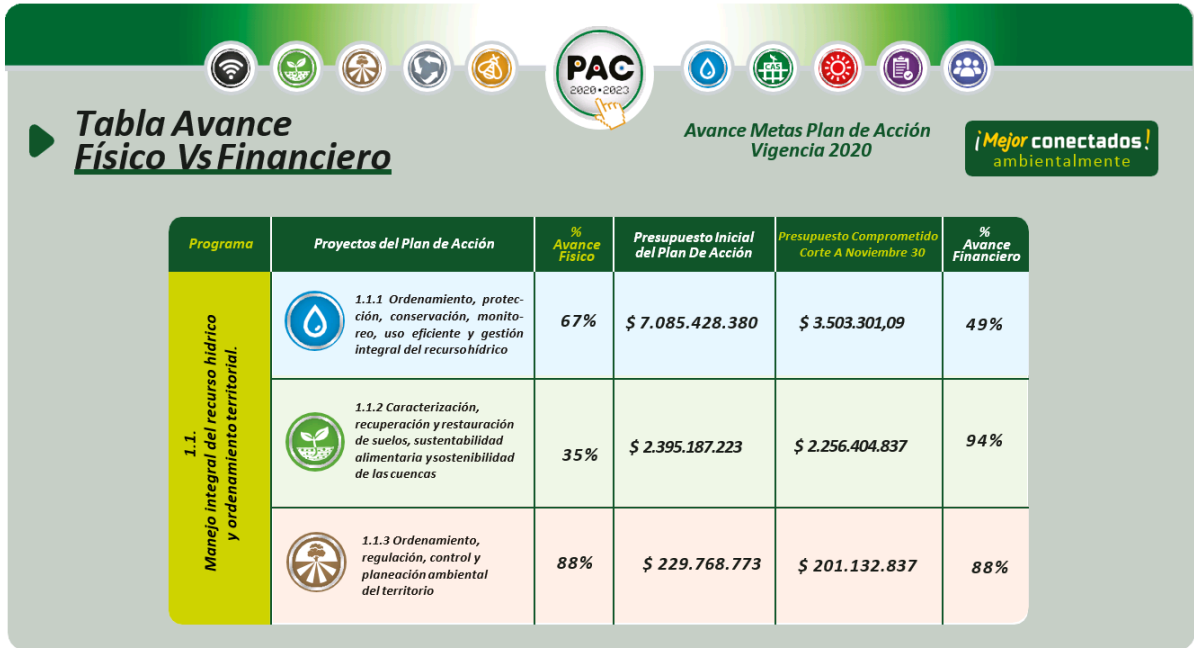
PAC
2020•2023

Tabla Avance Físico Vs Financiero

Avance Metas Plan de Acción
Vigencia 2020

¡Mejor conectados!
ambientalmente

| Programa | Proyectos del Plan de Acción | % Avance Físico | Presupuesto Inicial del Plan De Acción | Presupuesto Comprometido Corte A Noviembre 30 | % Avance Financiero |
|---|---|---|---|---|---|
| 1.1. Manejo integral del recurso hídrico y ordenamiento territorial. | 1.1.1 Ordenamiento, protección, conservación, monitoreo, uso eficiente y gestión integral del recurso hídrico | 67% | $ 7.085.428.380 | $ 3.503.301,09 | 49% |
| | 1.1.2 Caracterización, recuperación y restauración de suelos, sustentabilidad alimentaria y sostenibilidad de las cuencas | 35% | $ 2.395.187.223 | $ 2.256.404.837 | 94% |
| | 1.1.3 Ordenamiento, regulación, control y planeación ambiental del territorio | 88% | $ 229.768.773 | $ 201.132.837 | 88% |